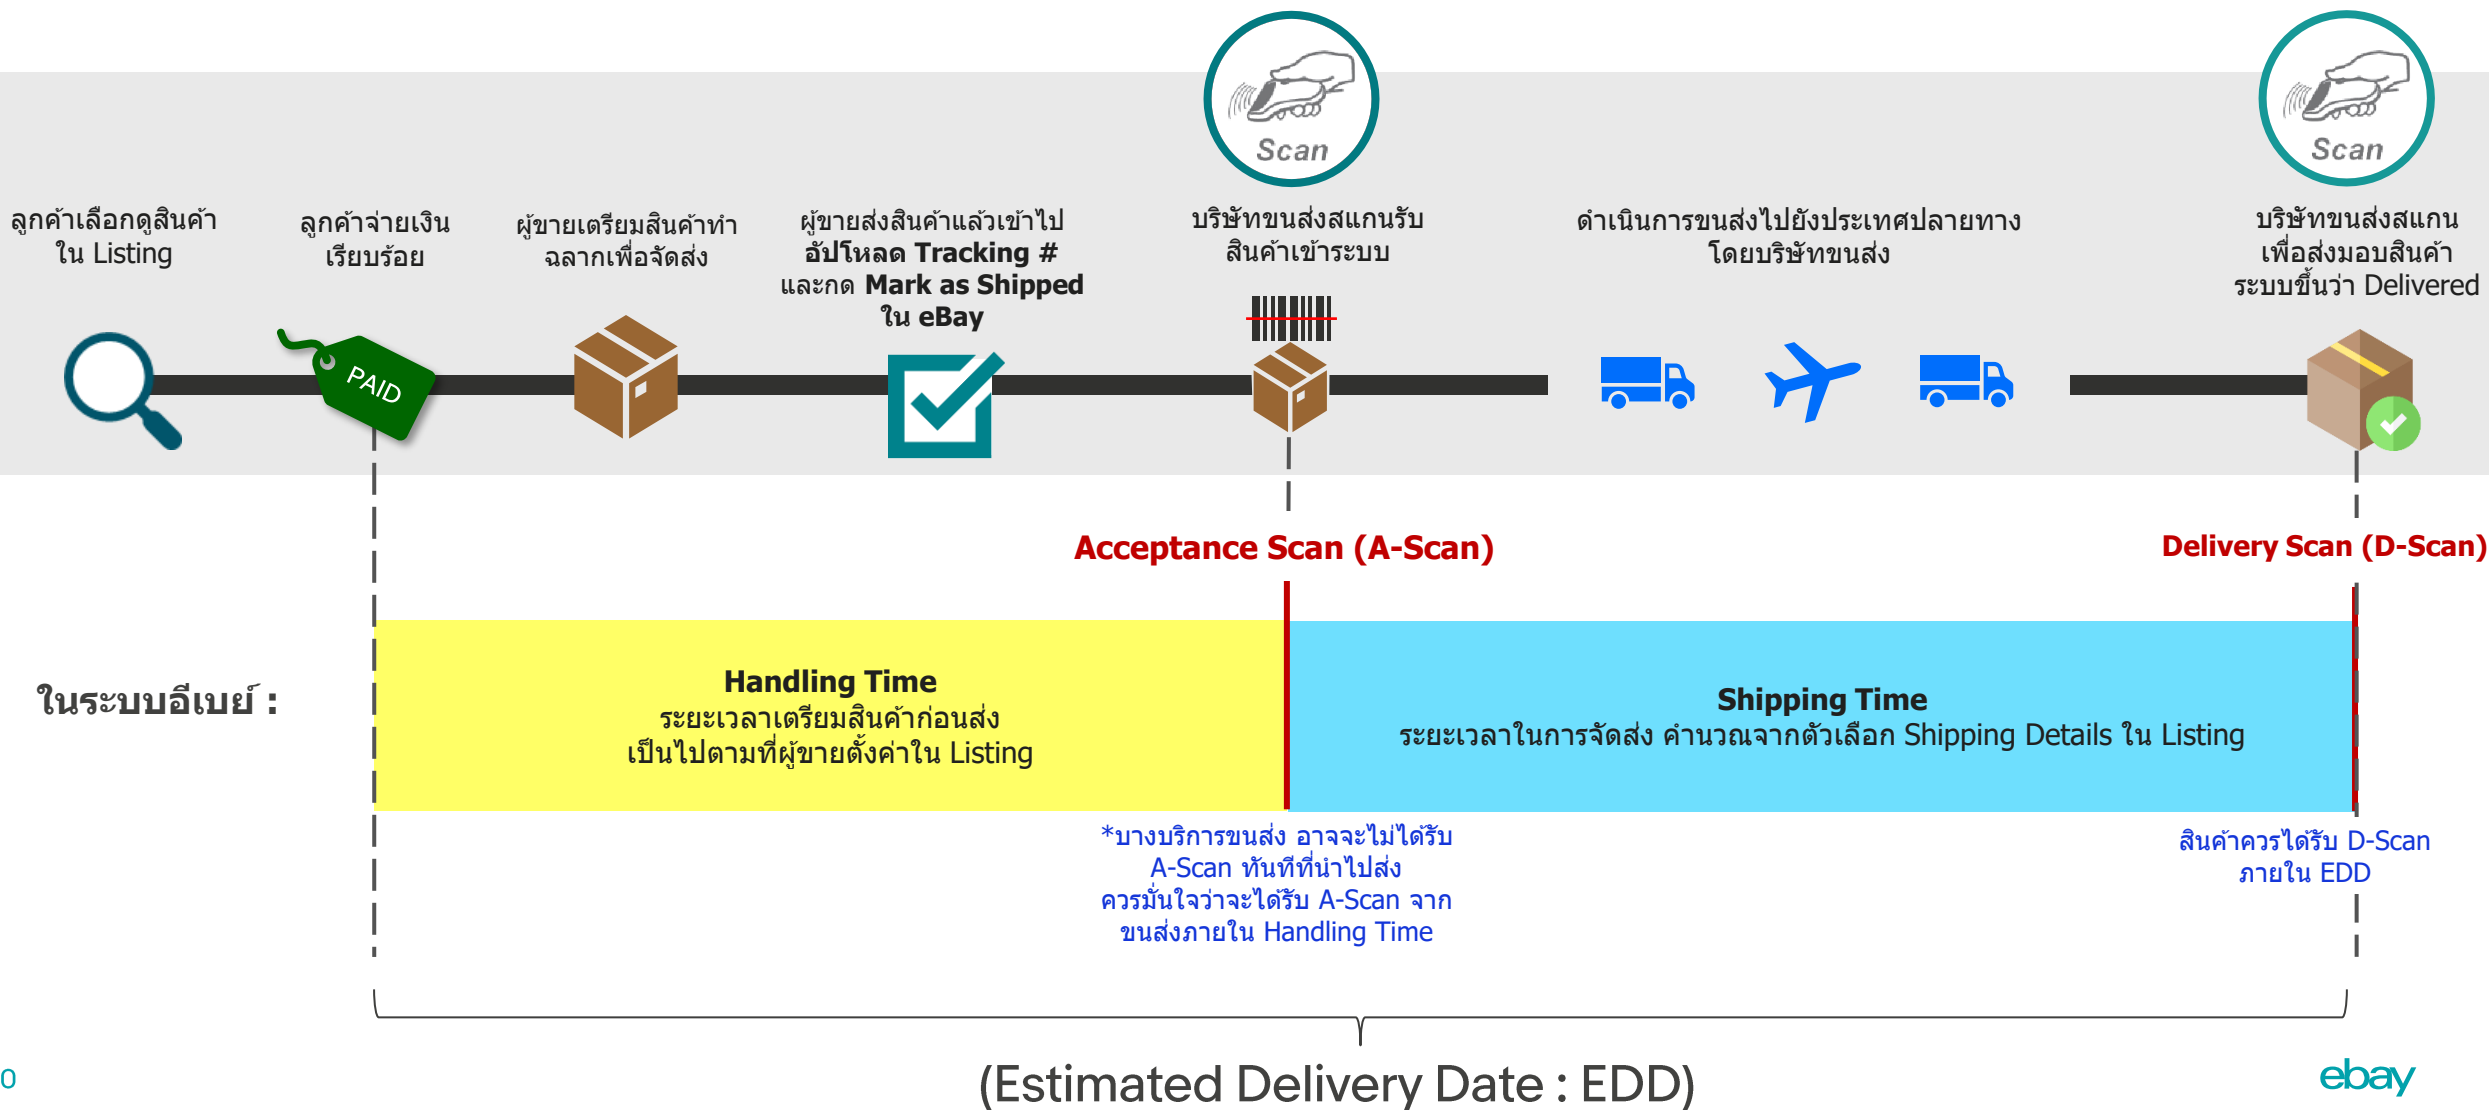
Scan

Scan

ลูกค้าเลือกดูสินค้า ใน Listing

ลูกค้าจ่ายเงิน เรียบร้อย

ผู้ขายเตรียมสินค้าทำ ฉลากเพื่อจัดส่ง

ผู้ขายส่งสินค้าแล้วเข้าไป **อัปโหลด Tracking #** และกด **Mark as Shipped** ใน **eBay**

บริษัทขนส่งสแกนรับ สินค้าเข้าระบบ

ดำเนินการขนส่งไปยังประเทศปลายทาง โดยบริษัทขนส่ง

บริษัทขนส่งสแกน เพื่อส่งมอบสินค้า ระบบขึ้นว่า Delivered

PAID

Acceptance Scan (A-Scan)

Delivery Scan (D-Scan)

ในระบบอีเบย์ :

**Handling Time**
ระยะเวลาเตรียมสินค้าก่อนส่ง
เป็นไปตามที่ผู้ขายตั้งค่าใน Listing

**Shipping Time**
ระยะเวลาในการจัดส่ง คำนวณจากตัวเลือก Shipping Details ใน Listing

*บางบริการขนส่ง อาจจะไม่ได้รับ A-Scan ทันทีที่นำไปส่ง ควรมั่นใจว่าจะได้รับ A-Scan จาก ขนส่งภายใน Handling Time

สินค้าควรได้รับ D-Scan ภายใน EDD

0

(Estimated Delivery Date : EDD)

ebay